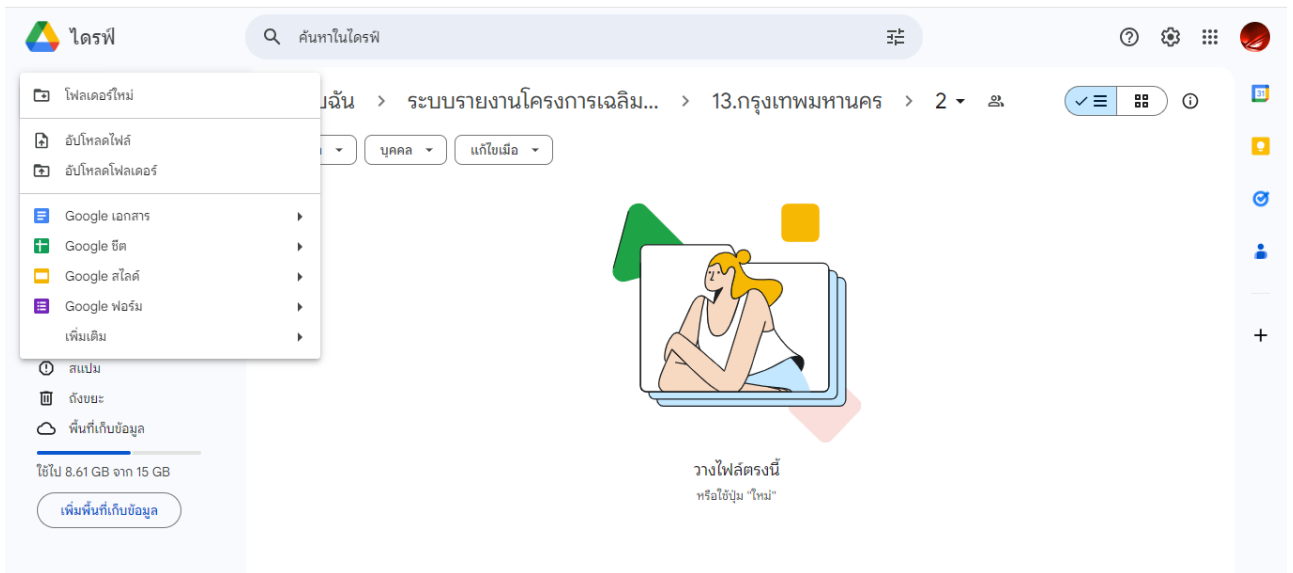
ไดรฟ์

ค้นหาในไดรฟ์

โฟลเดอร์ใหม่

อัปโหลดไฟล์

อัปโหลดโฟลเดอร์

Google เอกสาร

Google ชีต

Google สไลด์

Google ฟอร์ม

เพิ่มเติม

สแปม

ถังขยะ

พื้นที่เก็บข้อมูล

ใช้ไป 8.61 GB จาก 15 GB

เพิ่มพื้นที่เก็บข้อมูล

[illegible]ฉัน > ระบบรายงานโครงการเฉลิม... > 13.กรุงเทพมหานคร > 2

บุคคล

แก้ไขเมื่อ

วางไฟล์ตรงนี้

หรือใช้ปุ่ม "ใหม่"